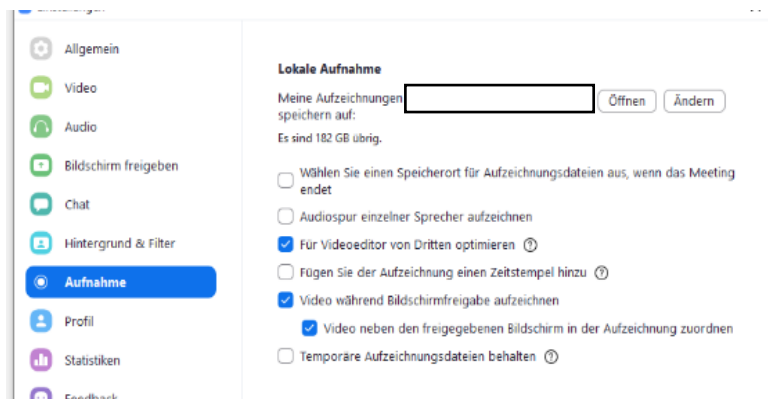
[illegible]

Allgemein
Video
Audio
Bildschirm freigeben
Chat
Hintergrund & Filter
Aufnahme
Profil
Statistiken
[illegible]

Lokale Aufnahme

Meine Aufzeichnungen speichern auf: Öffnen Ändern

Es sind 182 GB übrig.

Wählen Sie einen Speicherort für Aufzeichnungsdateien aus, wenn das Meeting endet

Audiospur einzelner Sprecher aufzeichnen

Für Videoeditor von Dritten optimieren

Fügen Sie der Aufzeichnung einen Zeitstempel hinzu

Video während Bildschirmfreigabe aufzeichnen

Video neben den freigegebenen Bildschirm in der Aufzeichnung zuordnen

Temporäre Aufzeichnungsdateien behalten